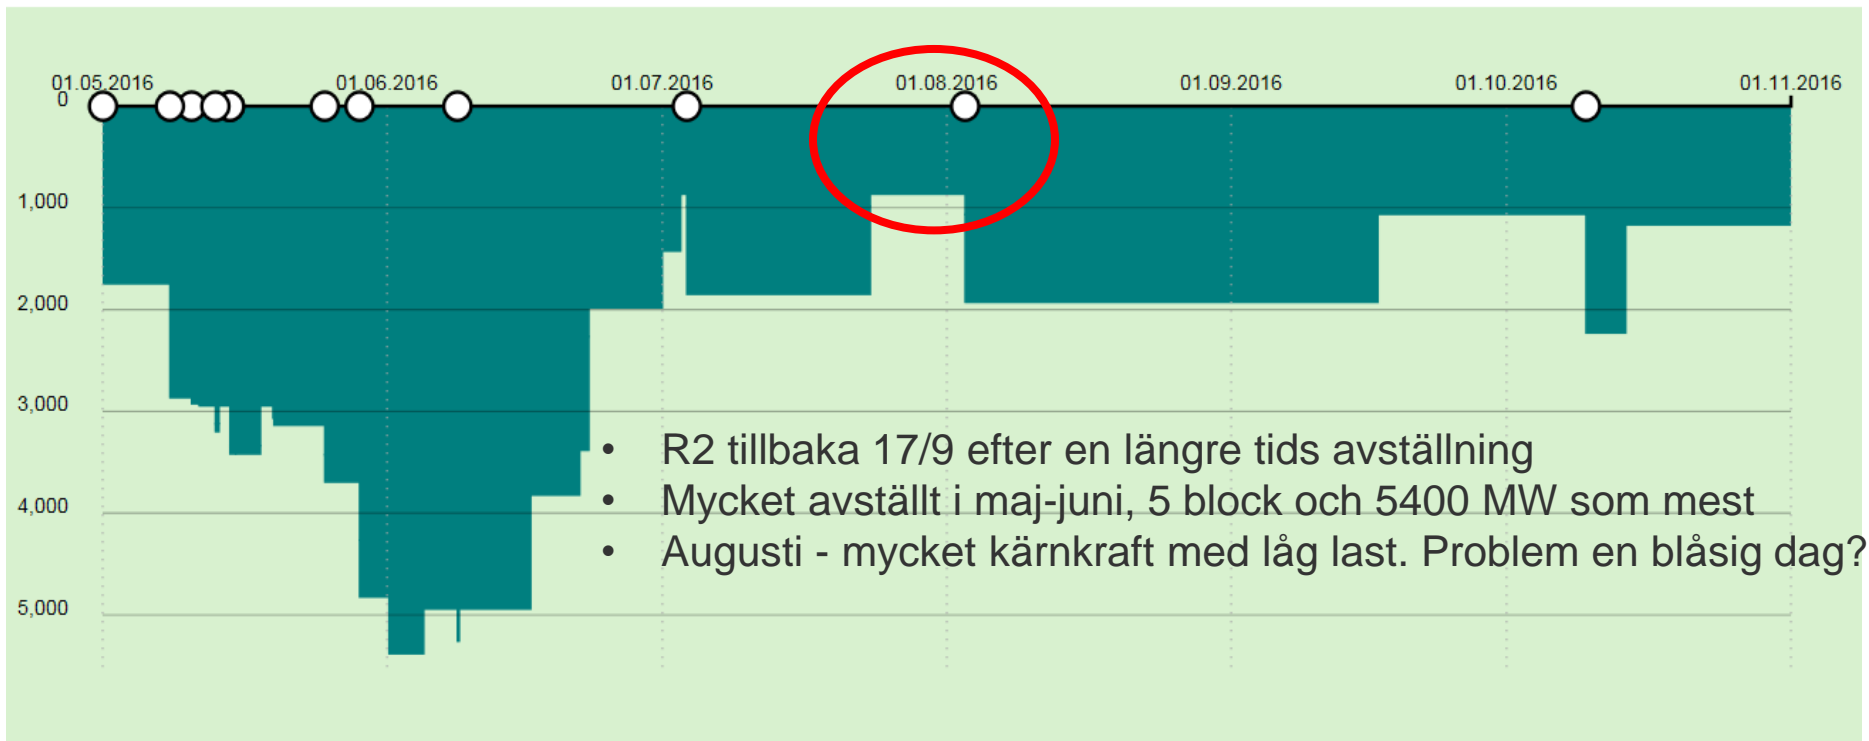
01.05.2016
0
01.06.2016
01.07.2016
01.08.2016
01.09.2016
01.10.2016
01.11.2016
1,000
2,000
3,000
4,000
5,000

• R2 tillbaka 17/9 efter en längre tids avställning
• Mycket avställt i maj-juni, 5 block och 5400 MW som mest
• Augusti - mycket kärnkraft med låg last. Problem en blåsig dag?